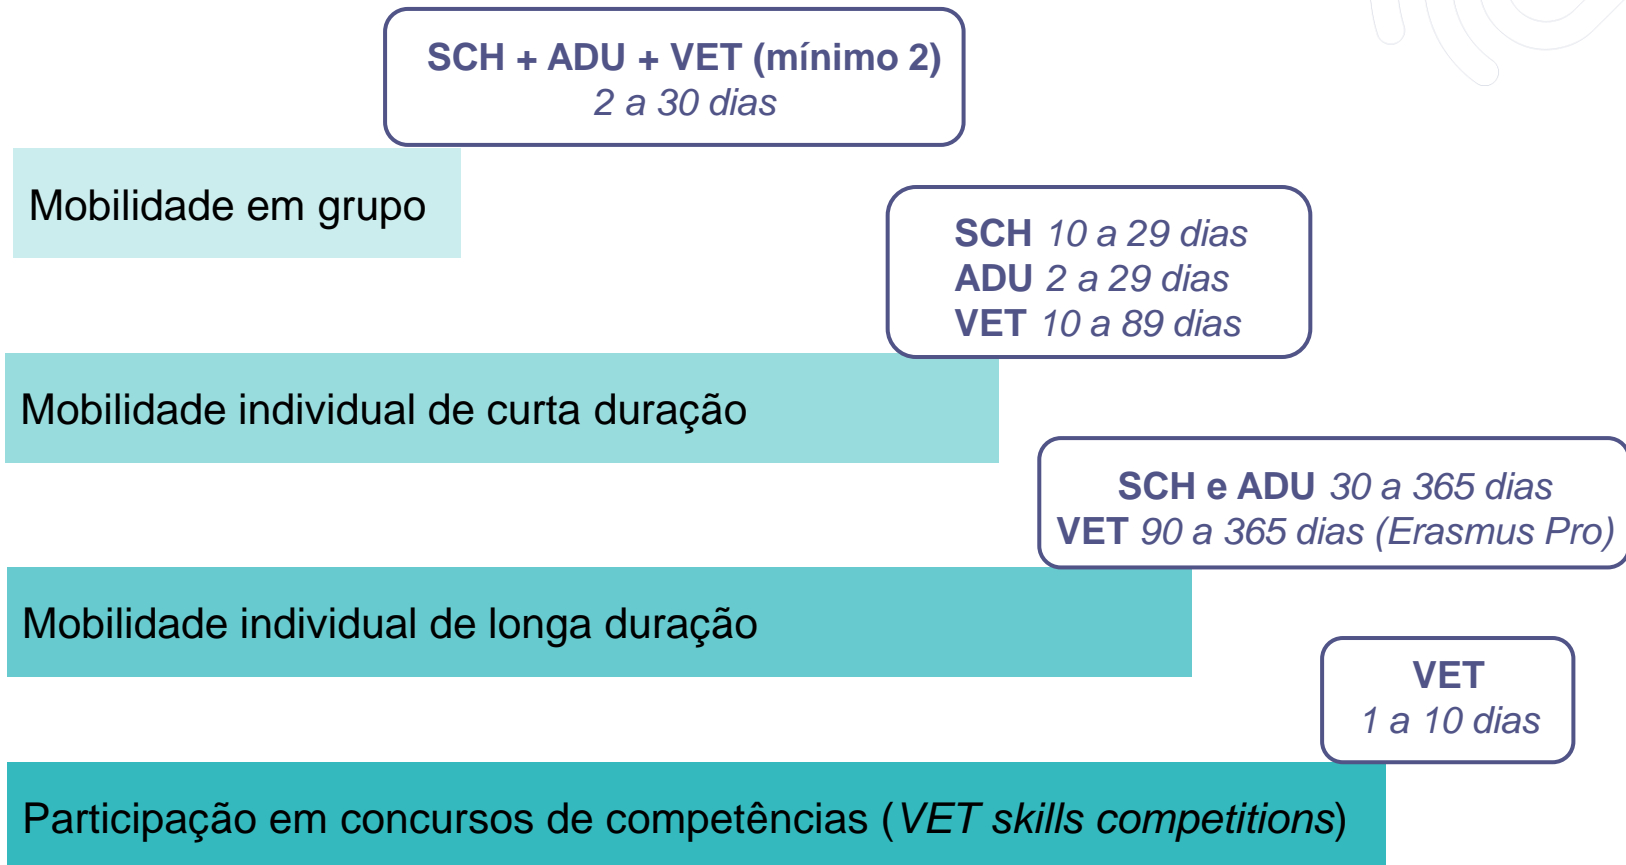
SCH + ADU + VET (mínimo 2)
2 a 30 dias

Mobilidade em grupo

SCH 10 a 29 dias
ADU 2 a 29 dias
VET 10 a 89 dias

Mobilidade individual de curta duração

SCH e ADU 30 a 365 dias
VET 90 a 365 dias (Erasmus Pro)

Mobilidade individual de longa duração

VET
1 a 10 dias

Participação em concursos de competências (VET skills competitions)